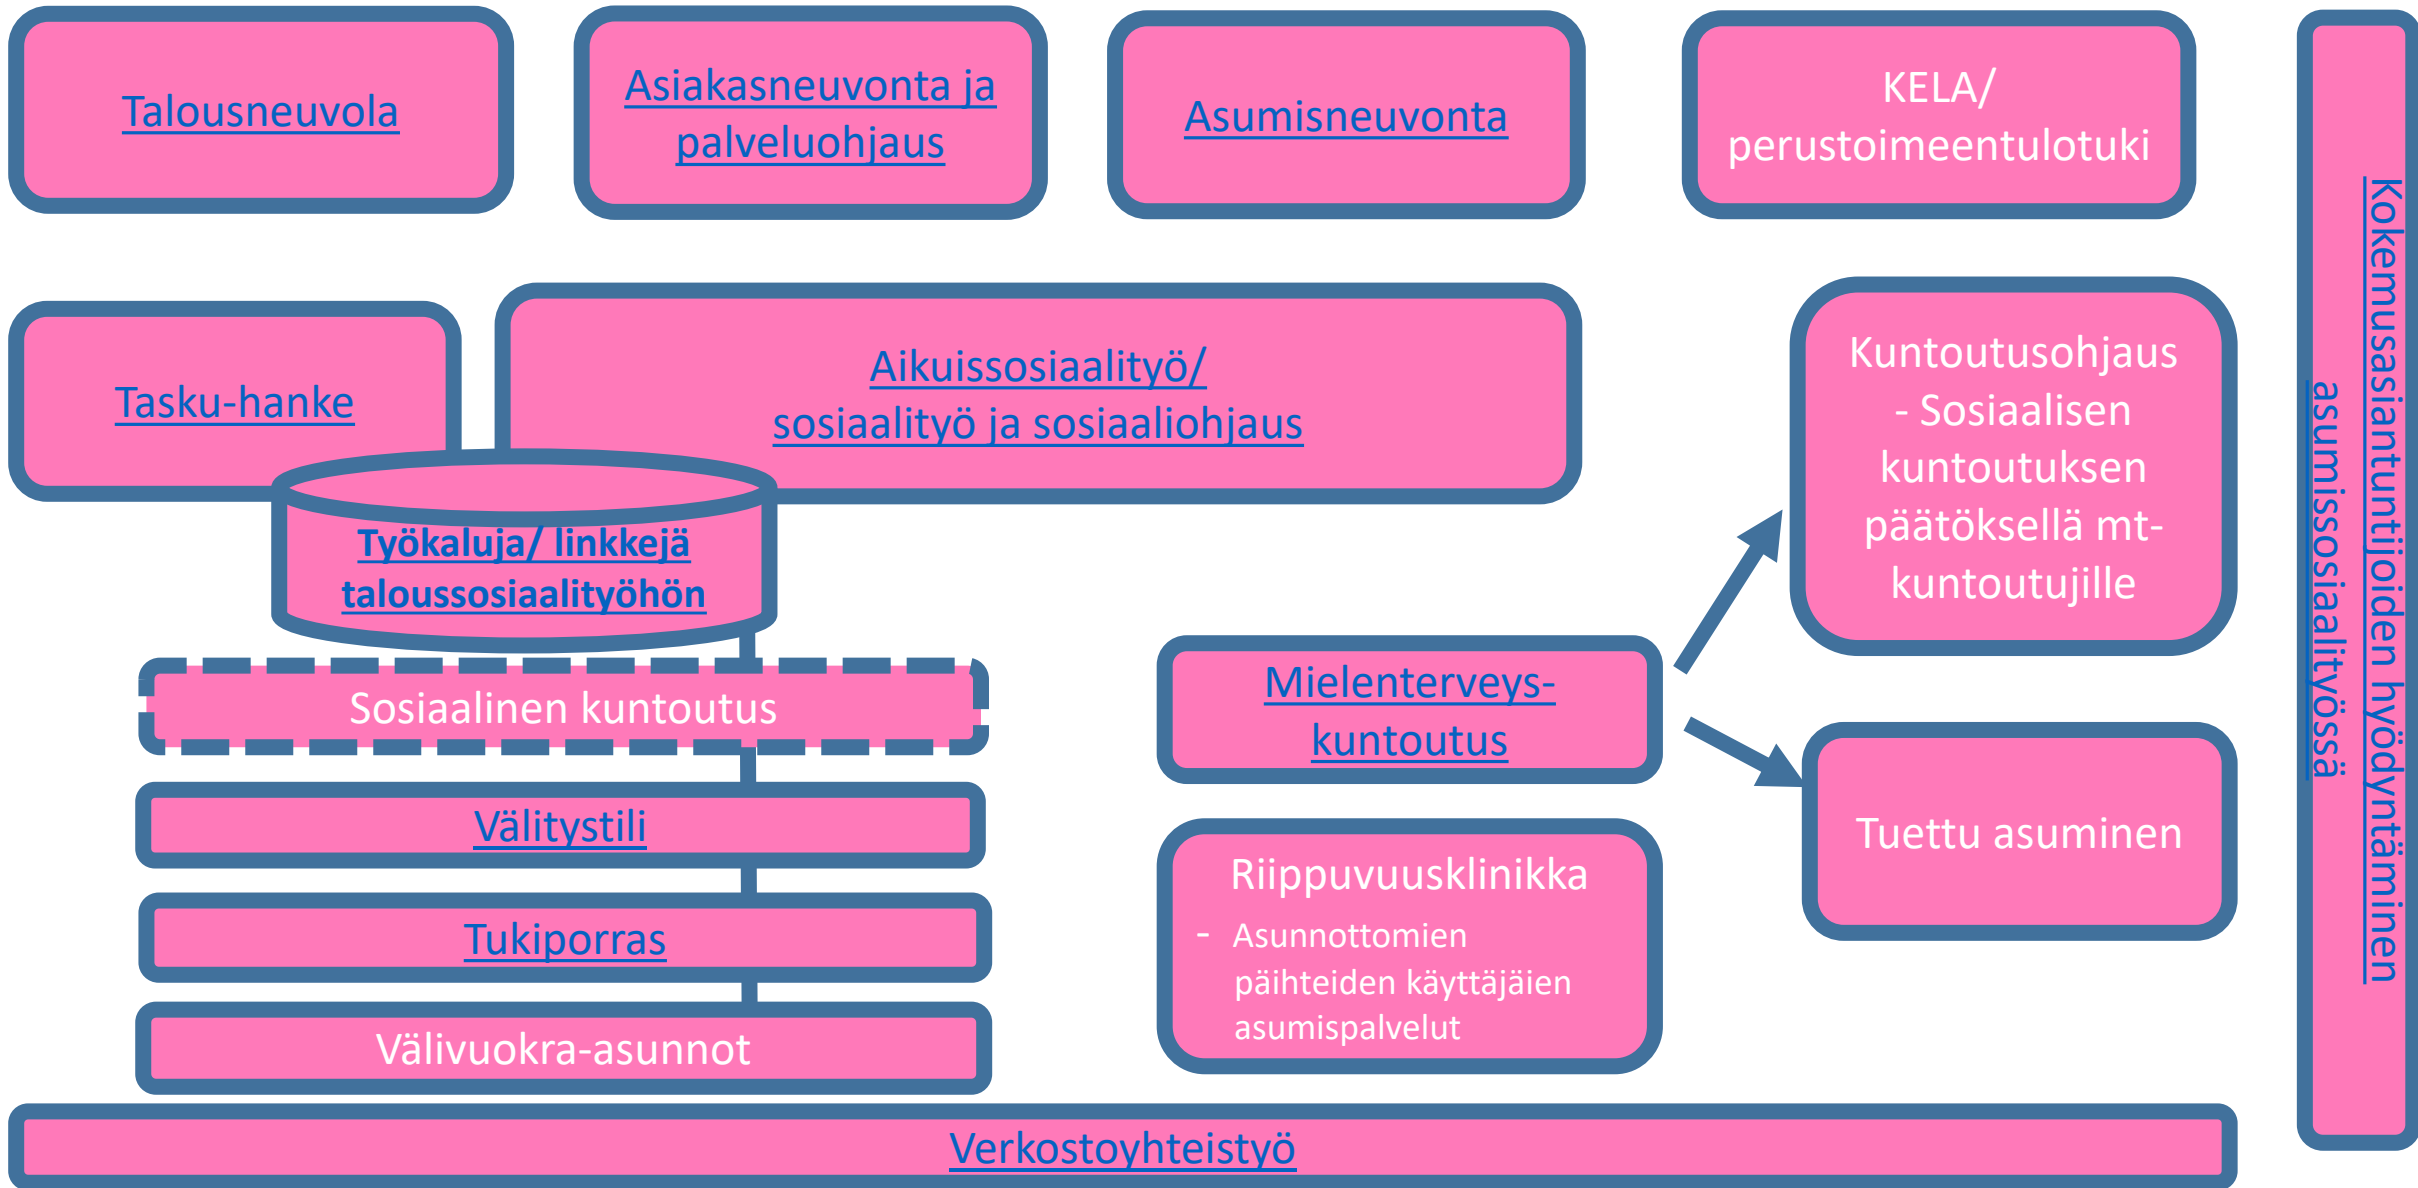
Talousneuvola

Asiakasneuvonta ja palveluohjaus

Asumisneuvonta

KELA/ perustoimeentulotuki

Kokemusasiantuntijoiden hyödyntäminen asumissosiaalityössä

Tasku-hanke

Aikuissosiaalityö/ sosiaalityö ja sosiaaliohjaus

Kuntoutusohjaus - Sosiaalisen kuntoutuksen päätöksellä mt-kuntoutujille

Työkaluja/ linkkejä taloussosiaalityöhön

Sosiaalinen kuntoutus

Mielenterveys-kuntoutus

Tuettu asuminen

Välitystili

Tukiporras

Välivuokra-asunnot

Riippuvuusklinikka
- Asunnottomien päihteiden käyttäjäien asumispalvelut

Verkostoyhteistyö